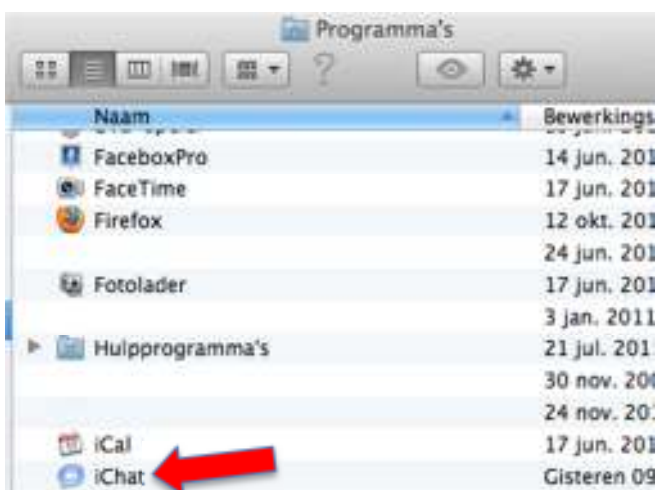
Programma's

Naam | Bewerkings

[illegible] | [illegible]
FaceboxPro | 14 jun. 201
FaceTime | 17 jun. 201
Firefox | 12 okt. 201
 | 24 jun. 201
Fotolader | 17 jun. 201
 | 3 jan. 2011
Hulpprogramma's | 21 jul. 201
 | 30 nov. 200
 | 24 nov. 201
iCal | 17 jun. 201
iChat | Gisteren 09